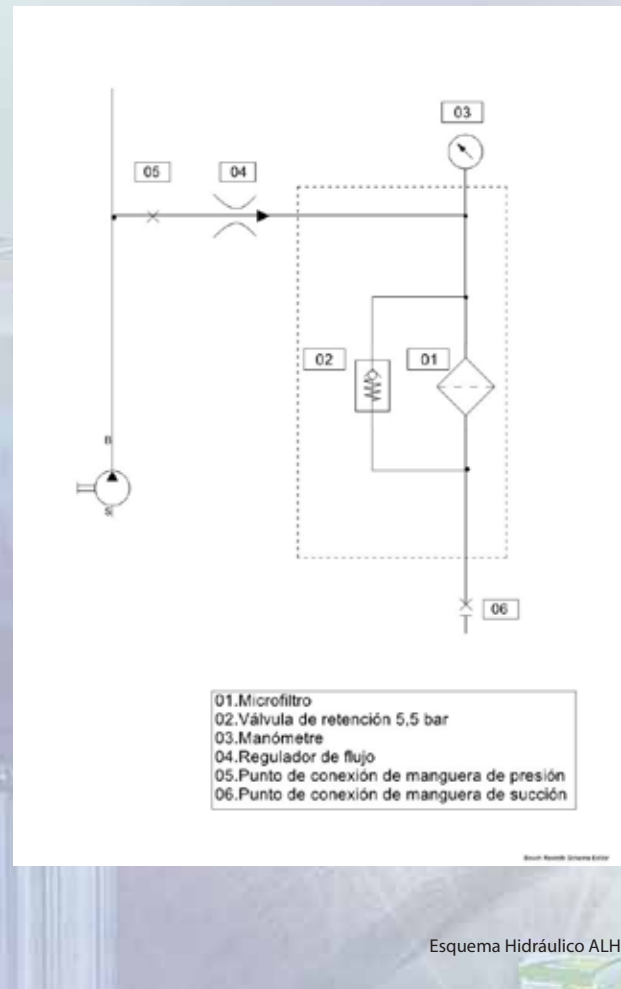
03

05

04

02

01

B

S

06

01.Microfiltro
02.Válvula de retención 5,5 bar
03.Manómetre
04.Regulador de flujo
05.Punto de conexión de manguera de presión
06.Punto de conexión de manguera de succión

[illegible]

Esquema Hidráulico ALH